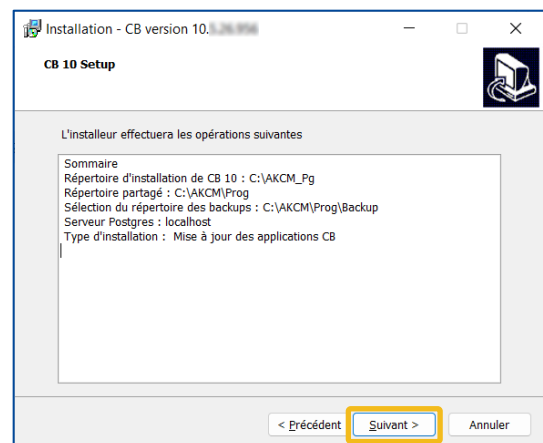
Installation - CB version 10.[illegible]

CB 10 Setup

L'installeur effectuera les opérations suivantes

Sommaire
Répertoire d'installation de CB 10 : C:\AKCM_Pg
Répertoire partagé : C:\AKCM\Prog
Sélection du répertoire des backups : C:\AKCM\Prog\Backup
Serveur Postgres : localhost
Type d'installation : Mise à jour des applications CB

< Précédent | Suivant > | Annuler